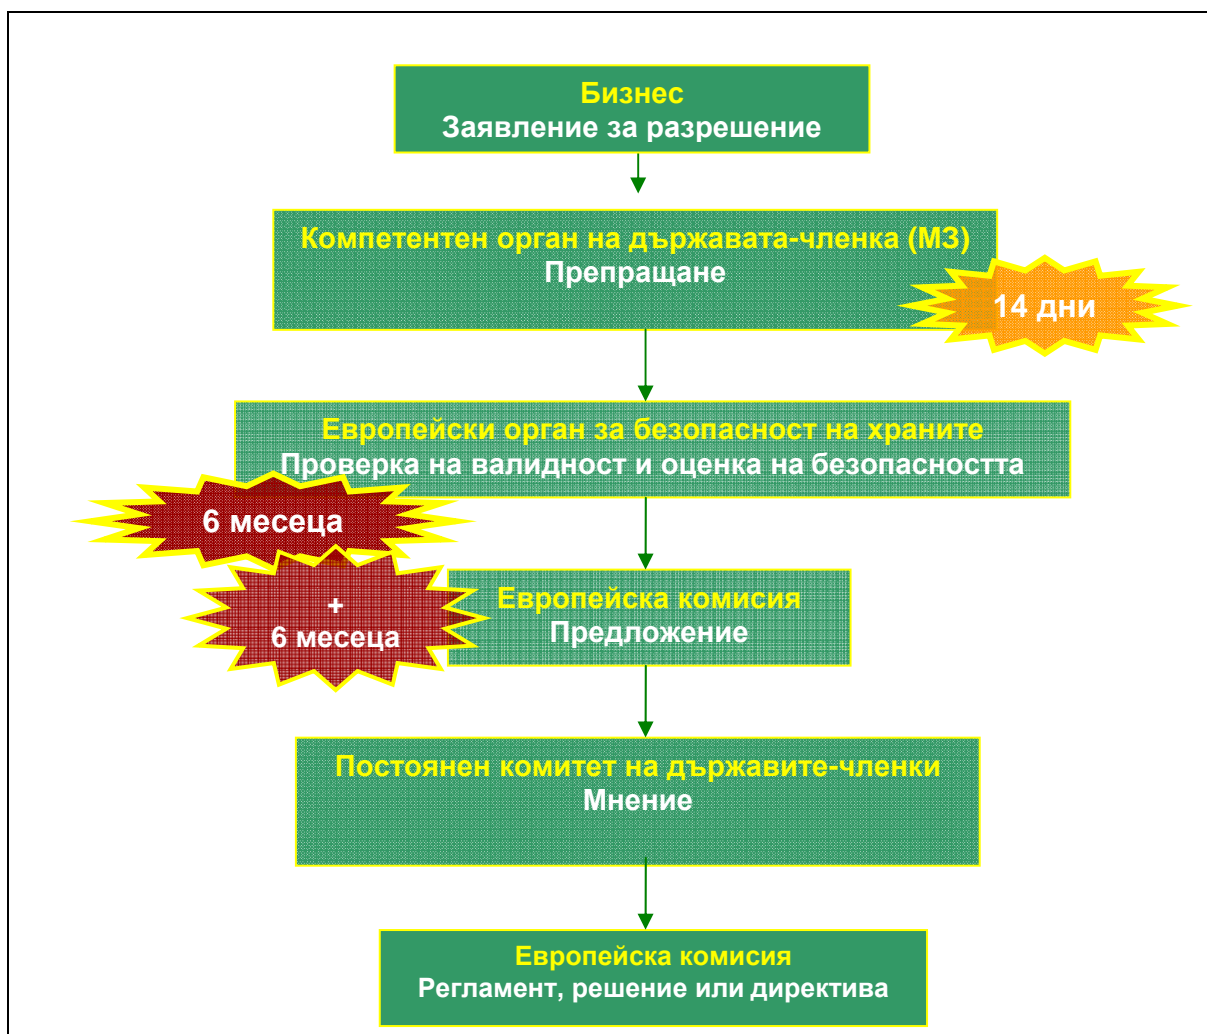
Бизнес
Заявление за разрешение

Компетентен орган на държавата-членка (МЗ)
Препращане

14 дни

Европейски орган за безопасност на храните
Проверка на валидност и оценка на безопасността

6 месеца

+
6 месеца

Европейска комисия
Предложение

Постоянен комитет на държавите-членки
Мнение

Европейска комисия
Регламент, решение или директива